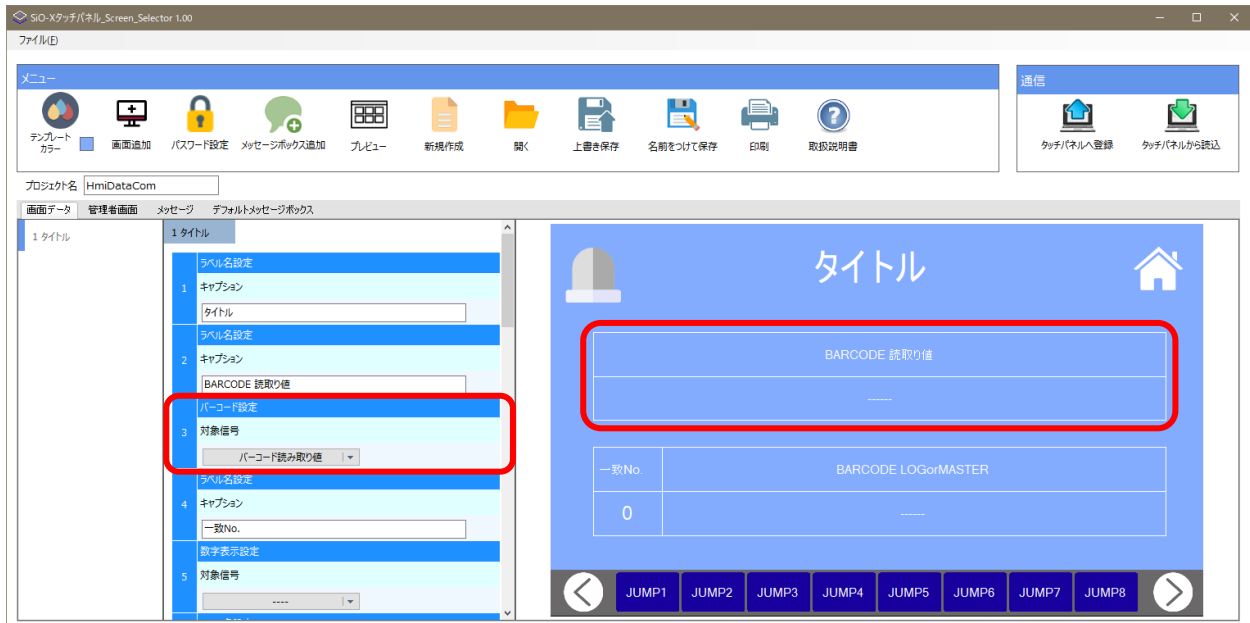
SiO-Xタッチパネル_Screen_Selector 1.00

ファイル(F)

メニュー

テンプレートカラー
画面追加
パスワード設定
メッセージボックス追加
プレビュー
新規作成
開く
上書き保存
名前をつけて保存
印刷
取扱説明書

通信

タッチパネルへ登録
タッチパネルから読込

プロジェクト名 HmiDataCom

画面データ 管理者画面 メッセージ デフォルトメッセージボックス

1 タイトル

1 タイトル

1 ラベル名設定
キャプション
タイトル

2 ラベル名設定
キャプション
BARCODE 読取り値

3 バーコード設定
対象信号
バーコード読み取り値

4 ラベル名設定
キャプション
一致No.

5 数字表示設定
対象信号
----

タイトル

BARCODE 読取り値
------

| 一致No. | BARCODE LOGorMASTER |
|---|---|
| 0 | ------ |

JUMP1 JUMP2 JUMP3 JUMP4 JUMP5 JUMP6 JUMP7 JUMP8